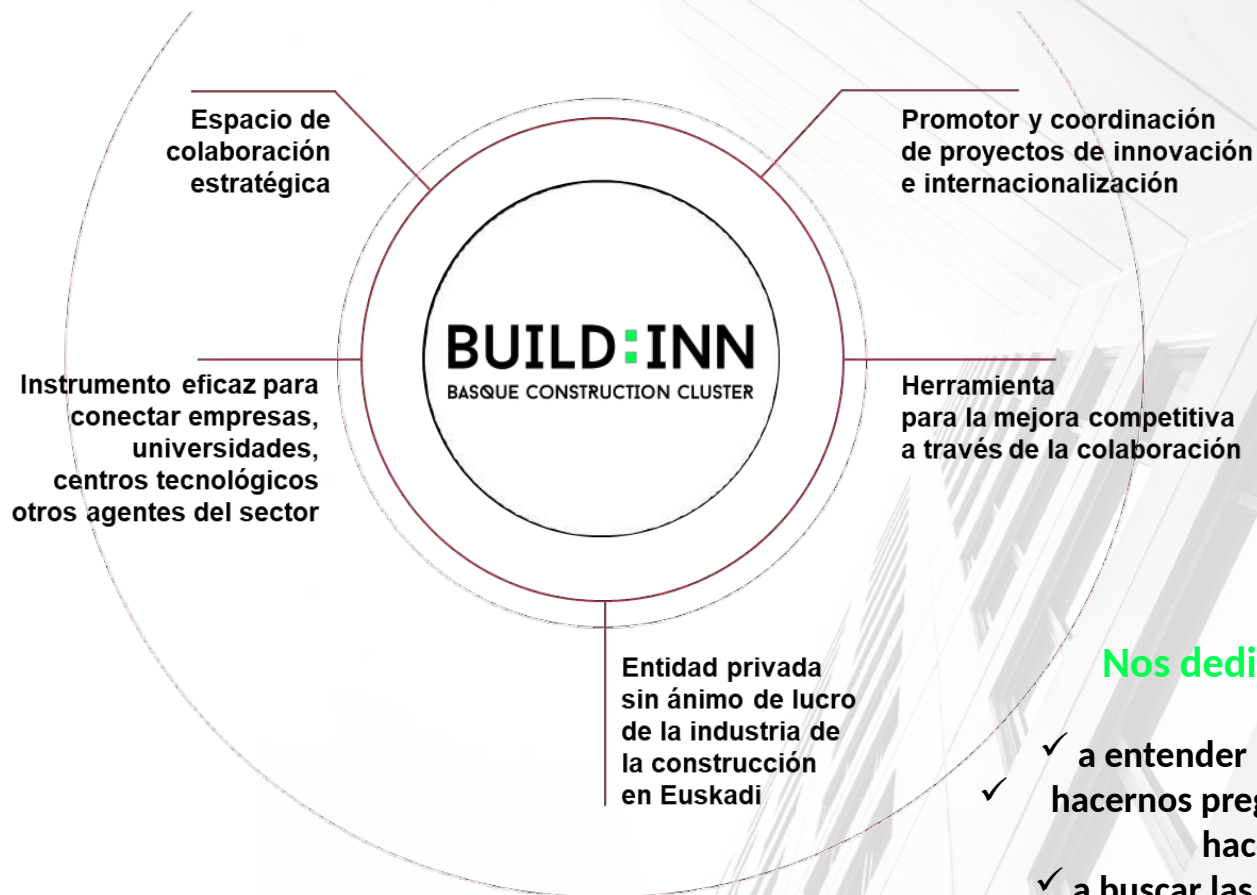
Espacio de colaboración estratégica

Promotor y coordinación de proyectos de innovación e internacionalización

BUILD:INN
BASQUE CONSTRUCTION CLUSTER

Instrumento eficaz para conectar empresas, universidades, centros tecnológicos otros agentes del sector

Herramienta para la mejora competitiva a través de la colaboración

Entidad privada sin ánimo de lucro de la industria de la construcción en Euskadi

Nos dedi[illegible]

✓ a entender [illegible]
✓ hacernos preg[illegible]
hac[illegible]
✓ a buscar las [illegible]